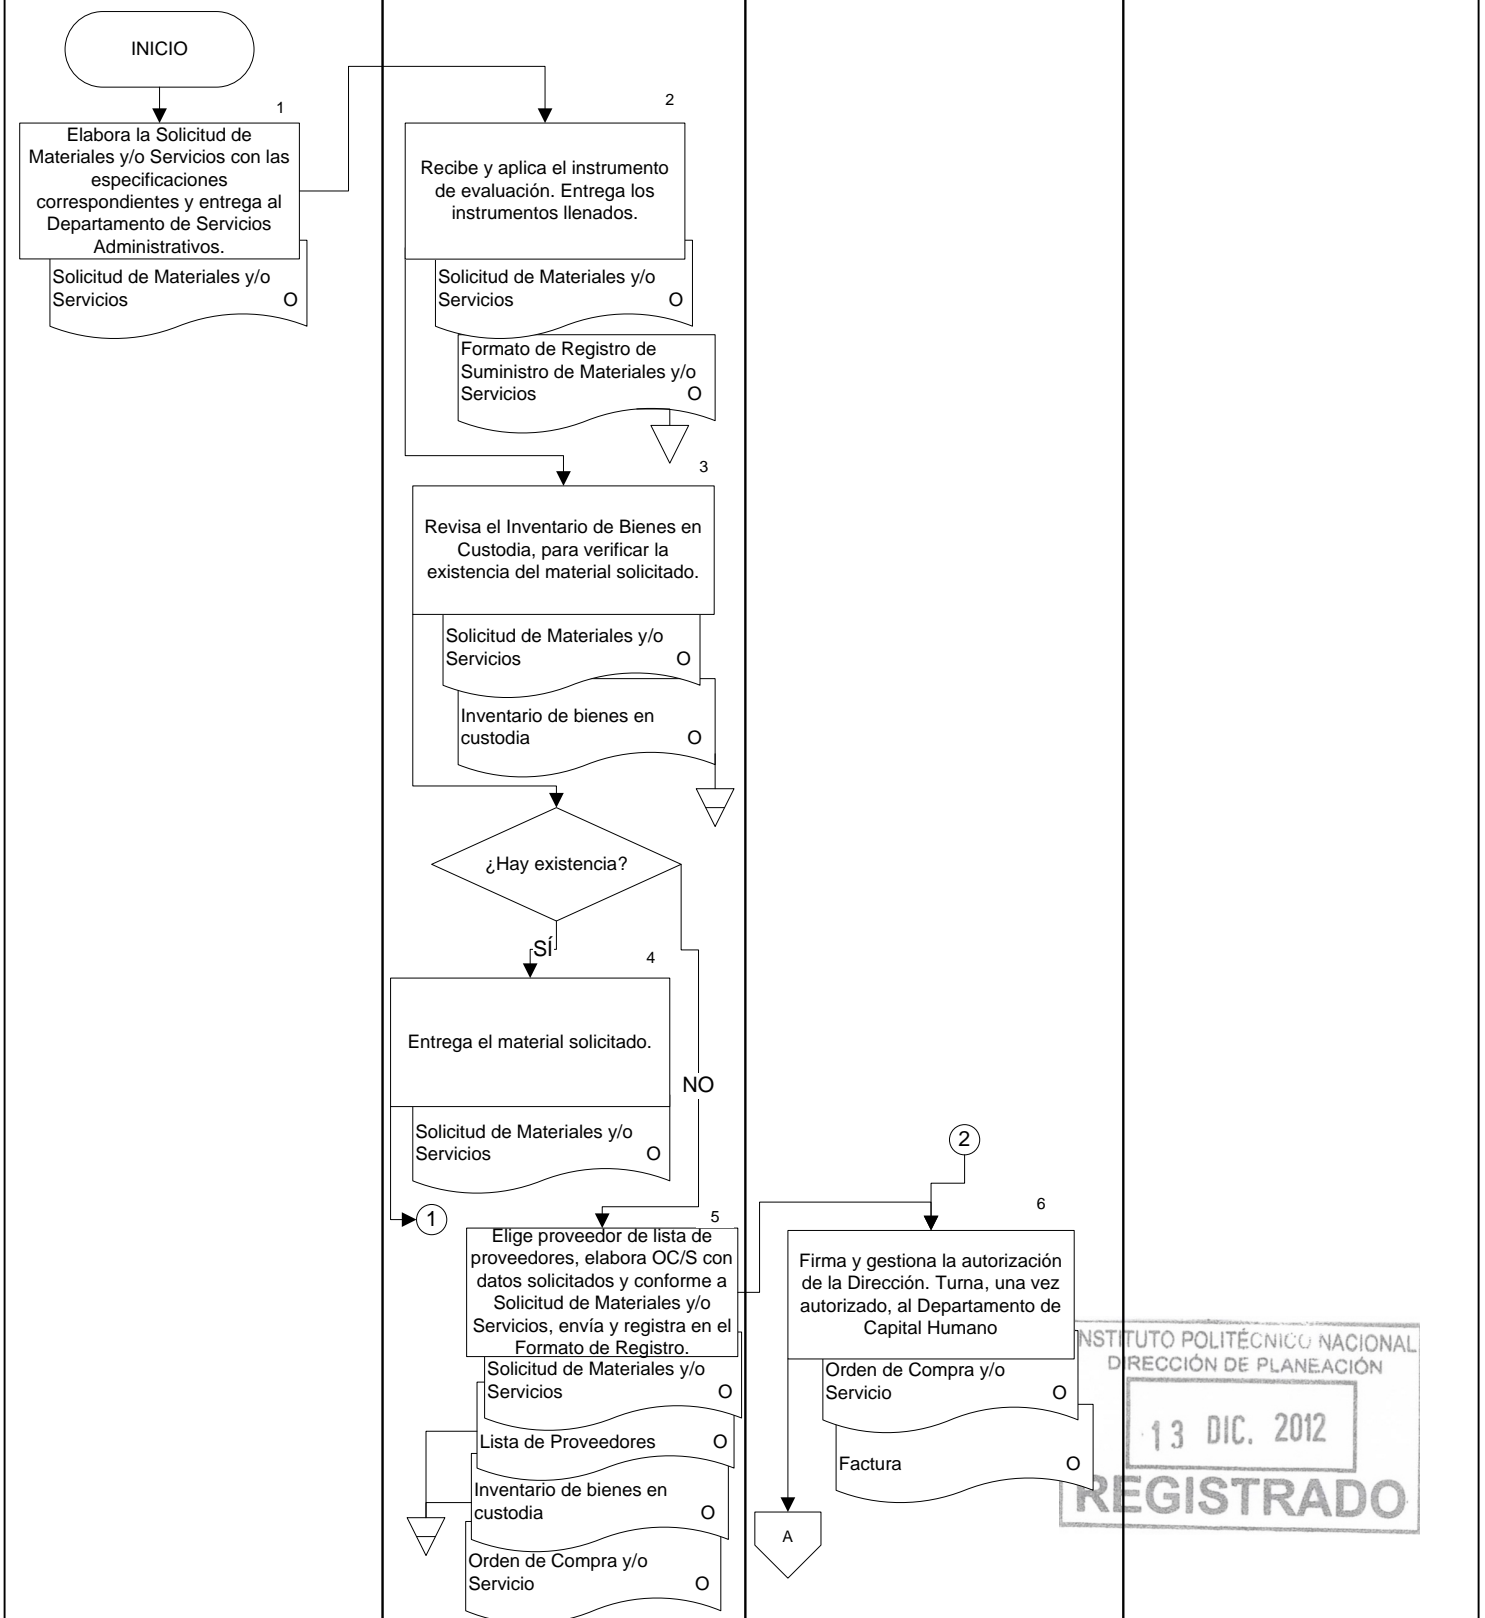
INICIO

1

Elabora la Solicitud de Materiales y/o Servicios con las especificaciones correspondientes y entrega al Departamento de Servicios Administrativos.

Solicitud de Materiales y/o Servicios O

2

Recibe y aplica el instrumento de evaluación. Entrega los instrumentos llenados.

Solicitud de Materiales y/o Servicios O

Formato de Registro de Suministro de Materiales y/o Servicios O

3

Revisa el Inventario de Bienes en Custodia, para verificar la existencia del material solicitado.

Solicitud de Materiales y/o Servicios O

Inventario de bienes en custodia O

¿Hay existencia?

SÍ

4

Entrega el material solicitado.

Solicitud de Materiales y/o Servicios O

1

NO

5

Elige proveedor de lista de proveedores, elabora OC/S con datos solicitados y conforme a Solicitud de Materiales y/o Servicios, envía y registra en el Formato de Registro.

Solicitud de Materiales y/o Servicios O

Lista de Proveedores O

Inventario de bienes en custodia O

Orden de Compra y/o Servicio O

2

6

Firma y gestiona la autorización de la Dirección. Turna, una vez autorizado, al Departamento de Capital Humano

Orden de Compra y/o Servicio O

Factura O

A

INSTITUTO POLITÉCNICO NACIONAL
DIRECCIÓN DE PLANEACIÓN
13 DIC. 2012
REGISTRADO